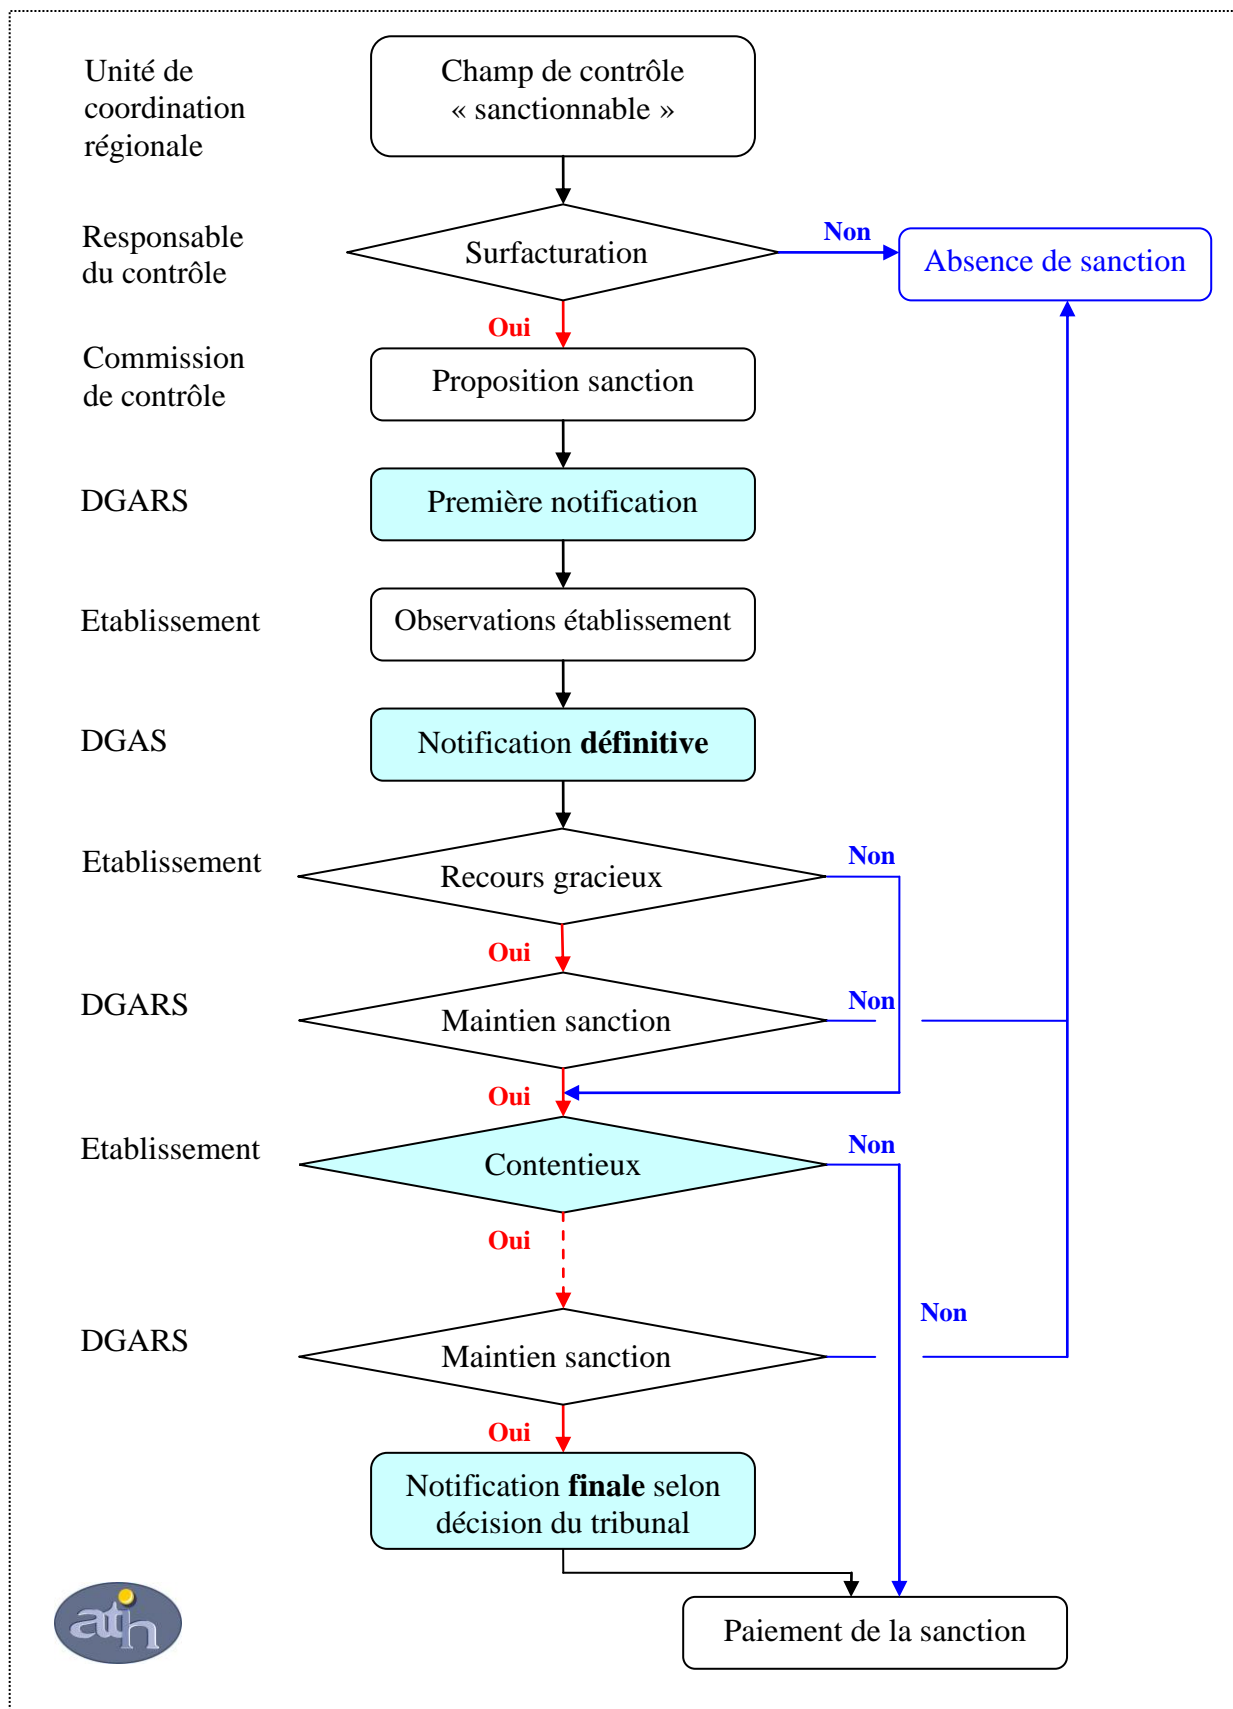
Unité de coordination régionale

Champ de contrôle « sanctionnable »

Responsable du contrôle

Surfacturation

Non

Absence de sanction

Oui

Commission de contrôle

Proposition sanction

DGARS

Première notification

Etablissement

Observations établissement

DGAS

Notification **définitive**

Etablissement

Recours gracieux

Non

Oui

DGARS

Maintien sanction

Non

Oui

Etablissement

Contentieux

Non

Oui

Non

DGARS

Maintien sanction

Oui

Notification **finale** selon décision du tribunal

Paiement de la sanction

atih